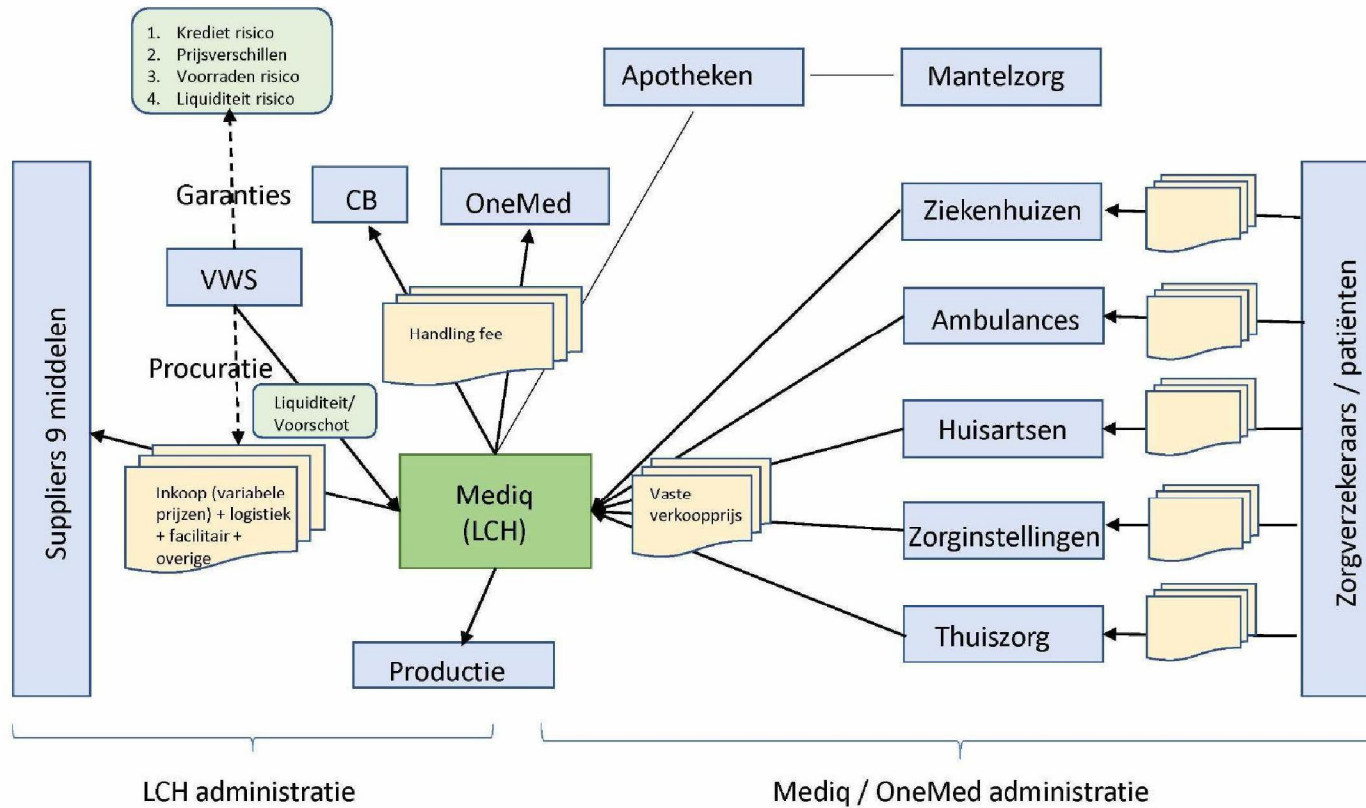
1. Krediet risico
2. Prijsverschillen
3. Voorraden risico
4. Liquiditeit risico

Apotheken

Mantelzorg

Garanties

CB

OneMed

VWS

Handling fee

Procuratie

Liquiditeit/ Voorschot

Suppliers 9 middelen

Inkoop (variabele prijzen) + logistiek + facilitair + overige

Mediq (LCH)

Productie

Vaste verkoopprijs

Ziekenhuizen

Ambulances

Huisartsen

Zorginstellingen

Thuiszorg

Zorgverzekeraars / patiënten

LCH administratie

Mediq / OneMed administratie